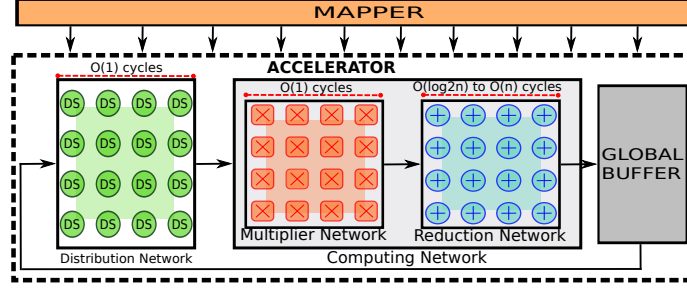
MAPPER

ACCELERATOR

O(1) cycles

DS DS DS DS
DS DS DS DS
DS DS DS DS
DS DS DS DS

Distribution Network

O(1) cycles

Multiplier Network

O(log2n) to O(n) cycles

Reduction Network

Computing Network

GLOBAL BUFFER